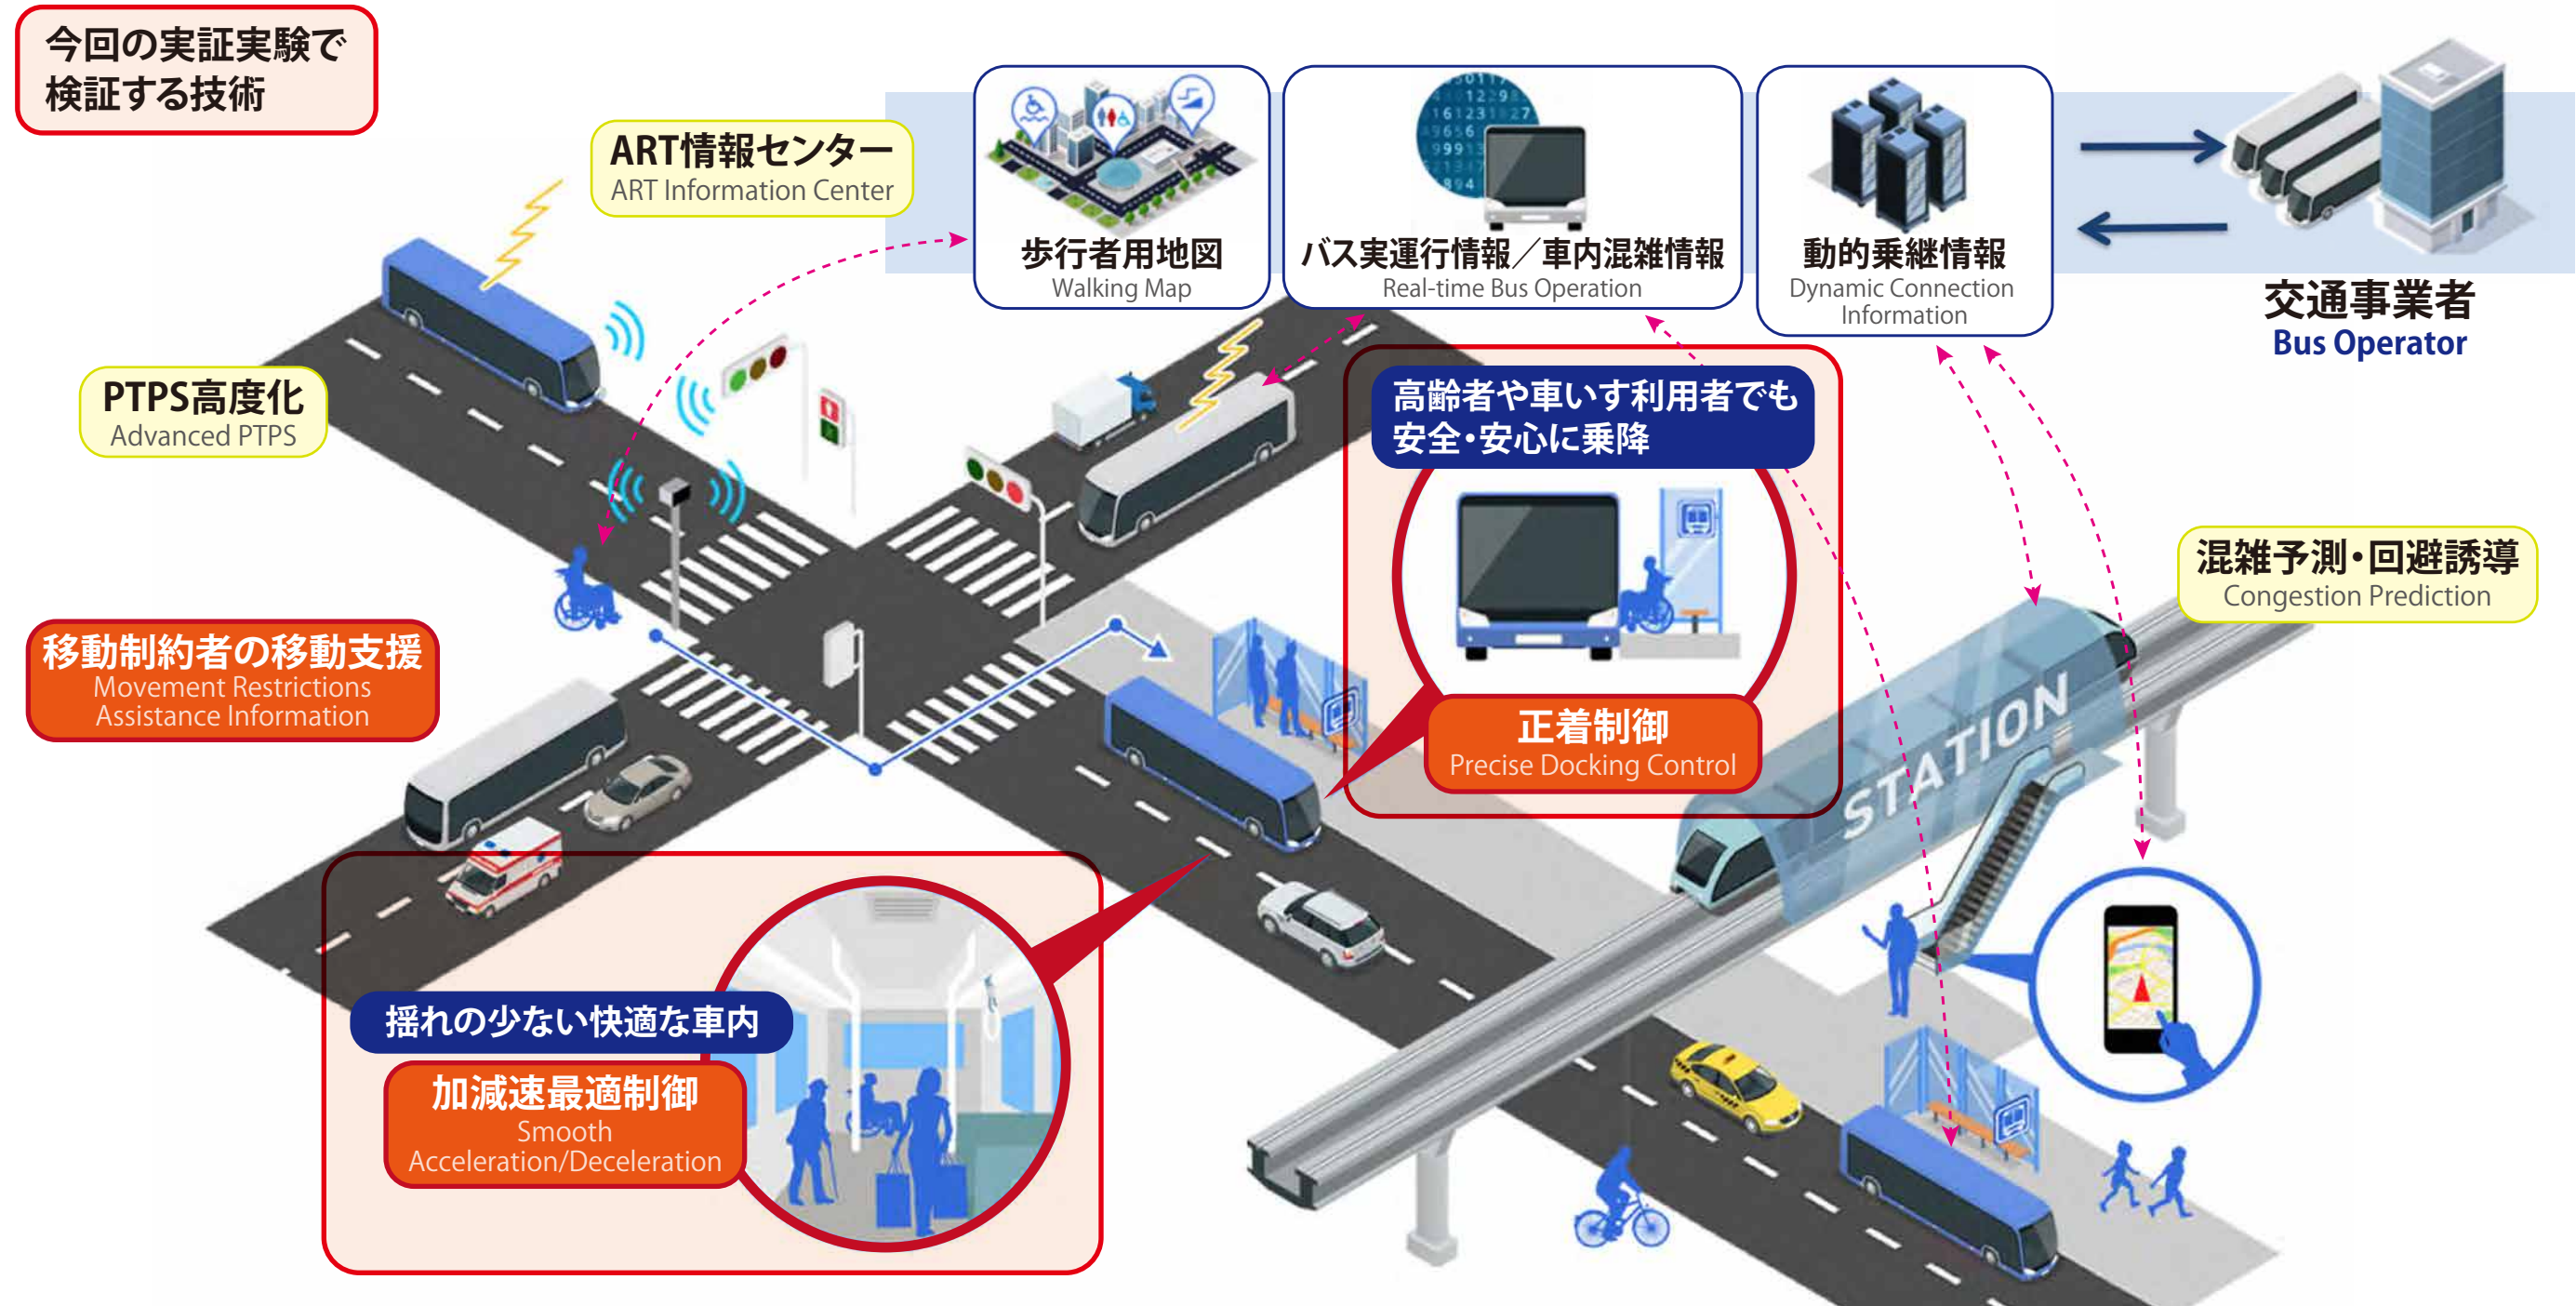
今回の実証実験で
検証する技術

ART情報センター
ART Information Center

歩行者用地図
Walking Map

バス実運行情報／車内混雑情報
Real-time Bus Operation

動的乗継情報
Dynamic Connection Information

交通事業者
Bus Operator

PTPS高度化
Advanced PTPS

高齢者や車いす利用者でも
安全・安心に乗降

移動制約者の移動支援
Movement Restrictions Assistance Information

混雑予測・回避誘導
Congestion Prediction

正着制御
Precise Docking Control

STATION

揺れの少ない快適な車内

加減速最適制御
Smooth Acceleration/Deceleration